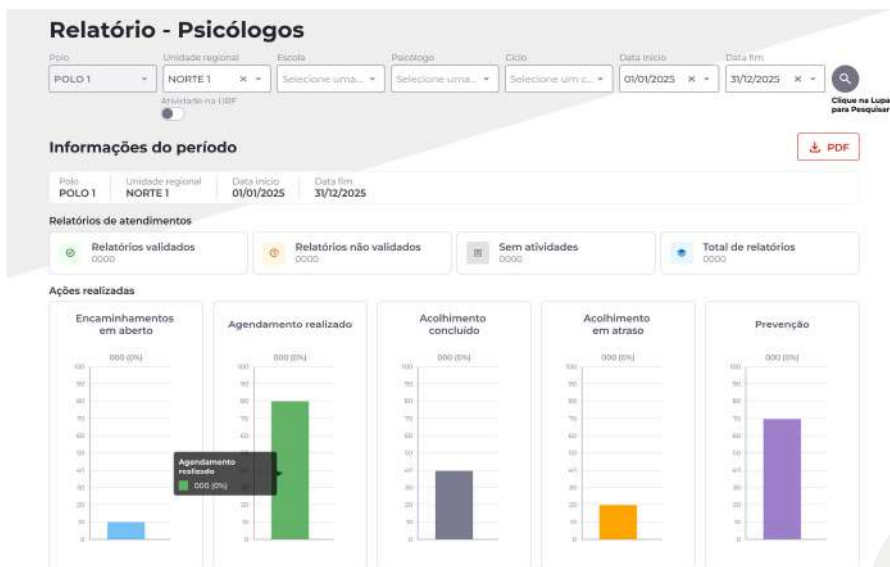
Relatório - Psicólogos

Polo
POLO 1
Unidade regional
NORTE 1
Escola
Selecione uma...
Psicologo
Selecione uma...
Ciclo
Selecione um c...
Data início
01/01/2025
Data fim
31/12/2025

Clique na Lupa para Pesquisar

Atividade na URF

Informações do período

PDF

Polo
POLO 1
Unidade regional
NORTE 1
Data início
01/01/2025
Data fim
31/12/2025

Relatórios de atendimentos

Relatórios validados
0000

Relatórios não validados
0000

Sem atividades
0000

Total de relatórios
0000

Ações realizadas

Encaminhamentos em aberto
000 (0%)
100
90
80
70
60
50
40
30
20
10
0

Agendamento realizado
000 (0%)
100
90
80
70
60
50
40
30
20
10
0

Agendamento realizado
000 (0%)

Acolhimento concluído
000 (0%)
100
90
80
70
60
50
40
30
20
10
0

Acolhimento em atraso
000 (0%)
100
90
80
70
60
50
40
30
20
10
0

Prevenção
000 (0%)
100
90
80
70
60
50
40
30
20
10
0